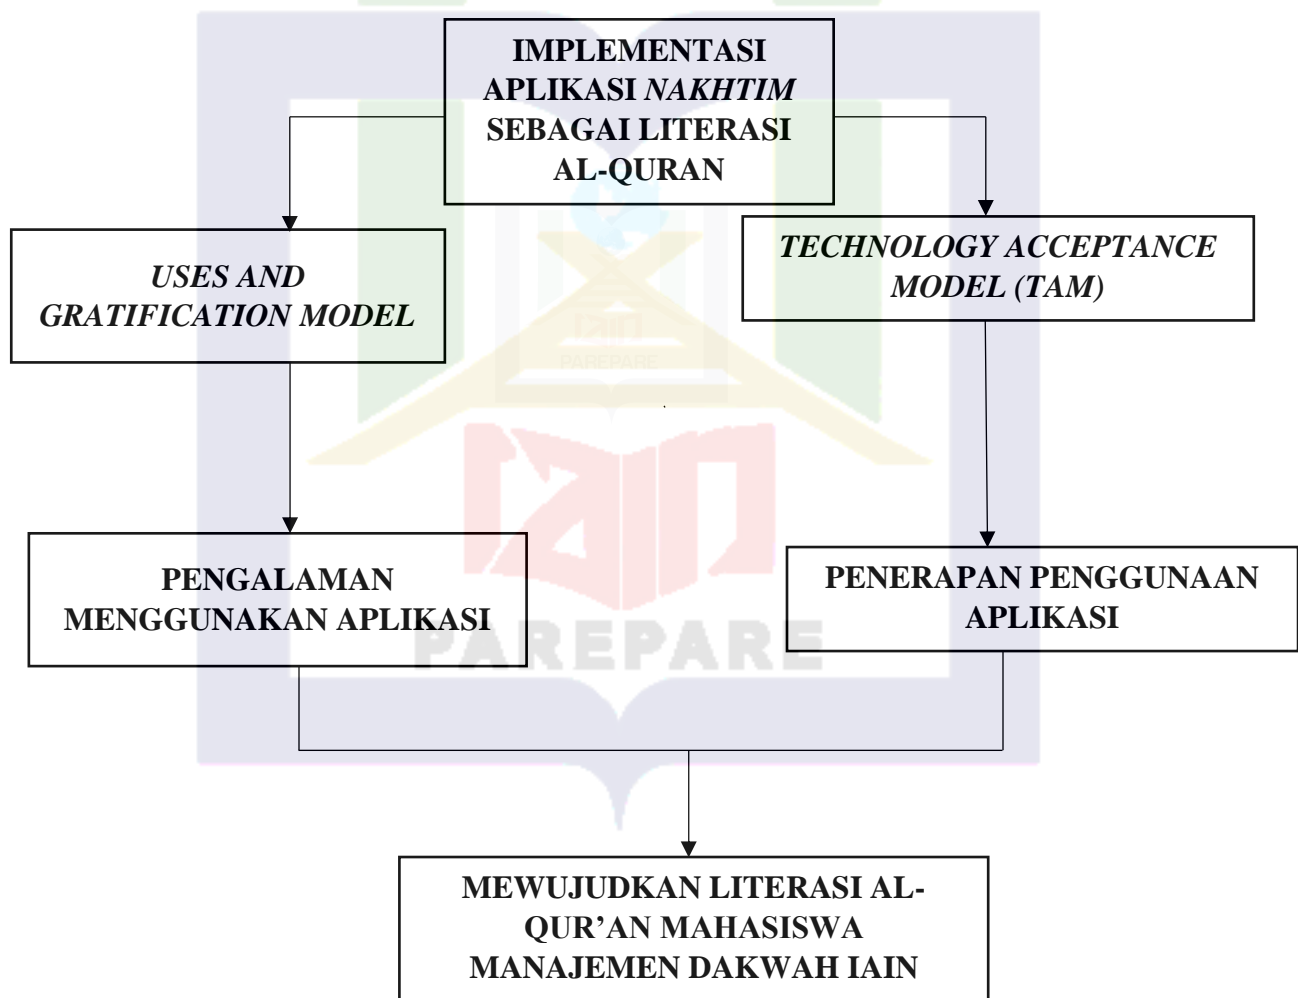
IMPLEMENTASI APLIKASI *NAKHTIM* SEBAGAI LITERASI AL-QURAN

*USES AND GRATIFICATION MODEL*

*TECHNOLOGY ACCEPTANCE MODEL (TAM)*

PENGALAMAN MENGGUNAKAN APLIKASI

PENERAPAN PENGGUNAAN APLIKASI

MEWUJUDKAN LITERASI AL-QUR'AN MAHASISWA MANAJEMEN DAKWAH IAIN

PAREPARE

PAREPARE